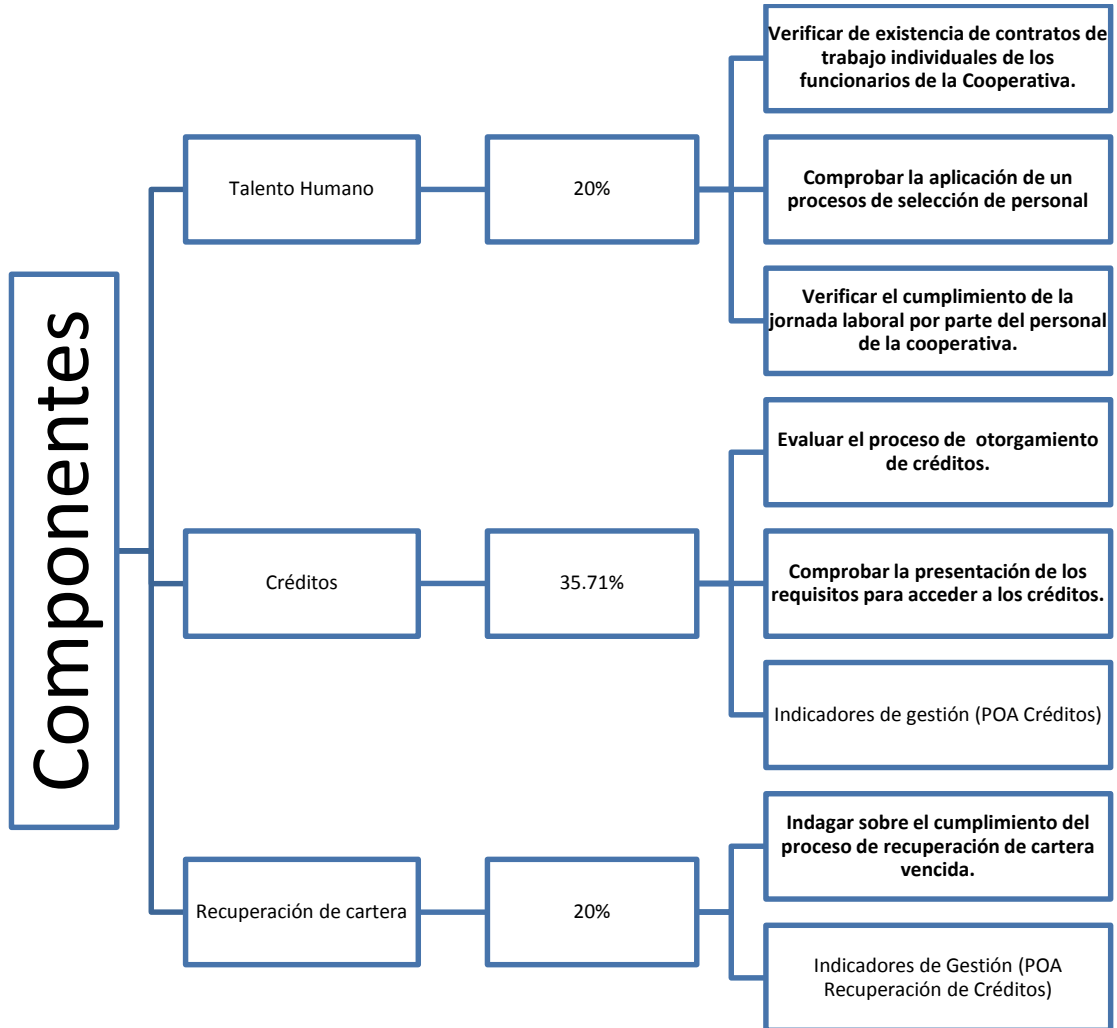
Componentes

Talento Humano

20%

Verificar de existencia de contratos de trabajo individuales de los funcionarios de la Cooperativa.

Comprobar la aplicación de un procesos de selección de personal

Verificar el cumplimiento de la jornada laboral por parte del personal de la cooperativa.

Créditos

35.71%

Evaluar el proceso de otorgamiento de créditos.

Comprobar la presentación de los requisitos para acceder a los créditos.

Indicadores de gestión (POA Créditos)

Recuperación de cartera

20%

Indagar sobre el cumplimiento del proceso de recuperación de cartera vencida.

Indicadores de Gestión (POA Recuperación de Créditos)